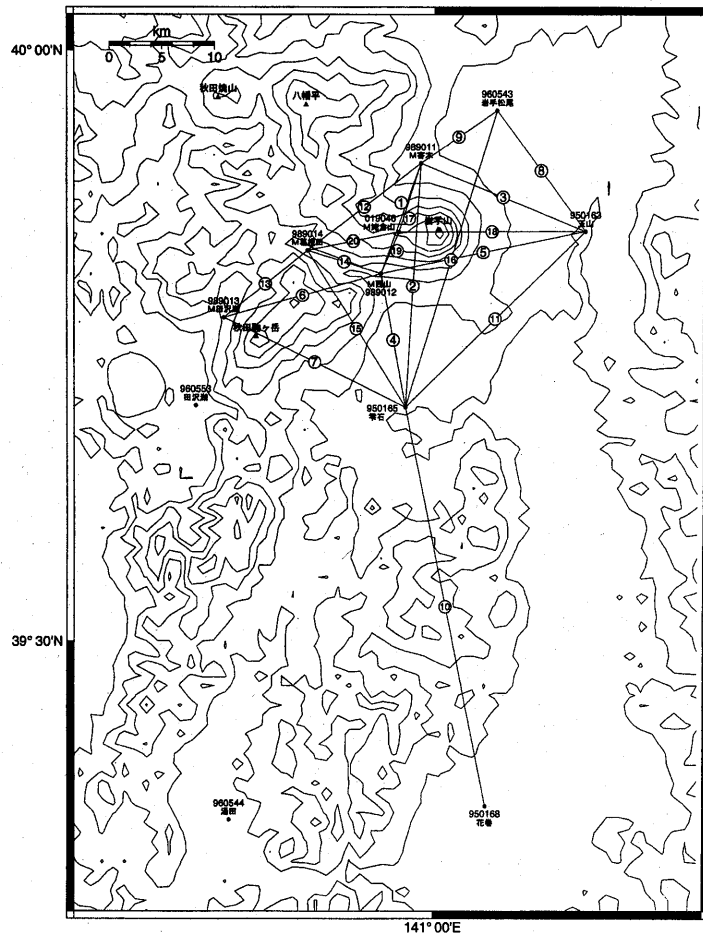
40° 00'N

km
0 5 10

秋田焼山

八幡平

960543
岩手松尾

989011
M姥倉

⑨

⑧

①

③

⑫

019046
M黒倉山

⑰

岩手山

950163
玉山

989014
M大松倉

⑳

⑱

⑲

⑭

⑯

⑤

⑬

⑥

M網張
989012

②

989013
M曲崎

⑪

秋田駒ヶ岳

⑮

④

⑦

980553
田沢湖

950165
雫石

39° 30'N

⑩

960544
湯田

950168
花巻

141° 00'E